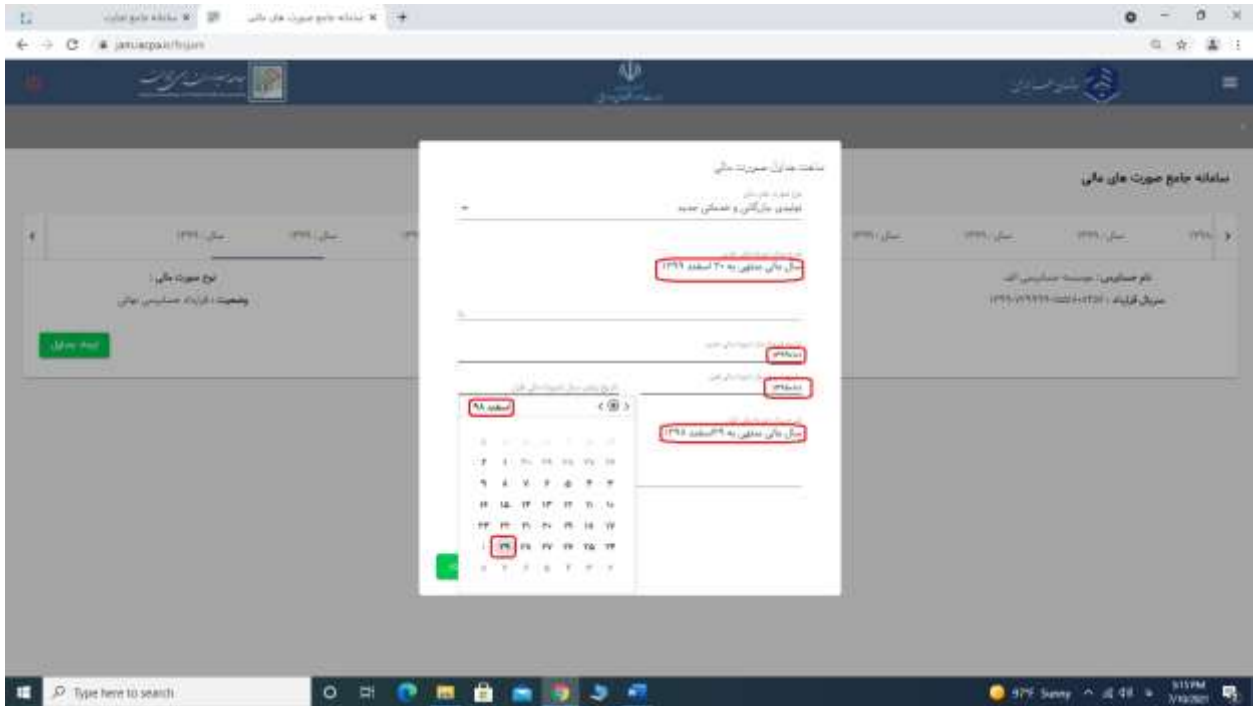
سامانه جامع صورت های مالی

ساخت جداول صورت مالی

تولیدی، بازرگانی و خدماتی جدید

سال مالی منتهی به ۳۰ اسفند ۱۳۹۹

۱۳۹۹/۰۰

۱۳۹۸/۰۱

سال مالی منتهی به ۲۹ اسفند ۱۳۹۸

اسفند ۹۸

۲۹

نام حسابرس : موسسه حسابرسی الف

سریال قرارداد : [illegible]

نوع صورت مالی :

وضعیت : قرارداد حسابرسی نهائی

ایجاد جداول

سال : ۱۳۹۹

jamacpa.ir/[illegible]

Type here to search

97°F Sunny

5:15 PM